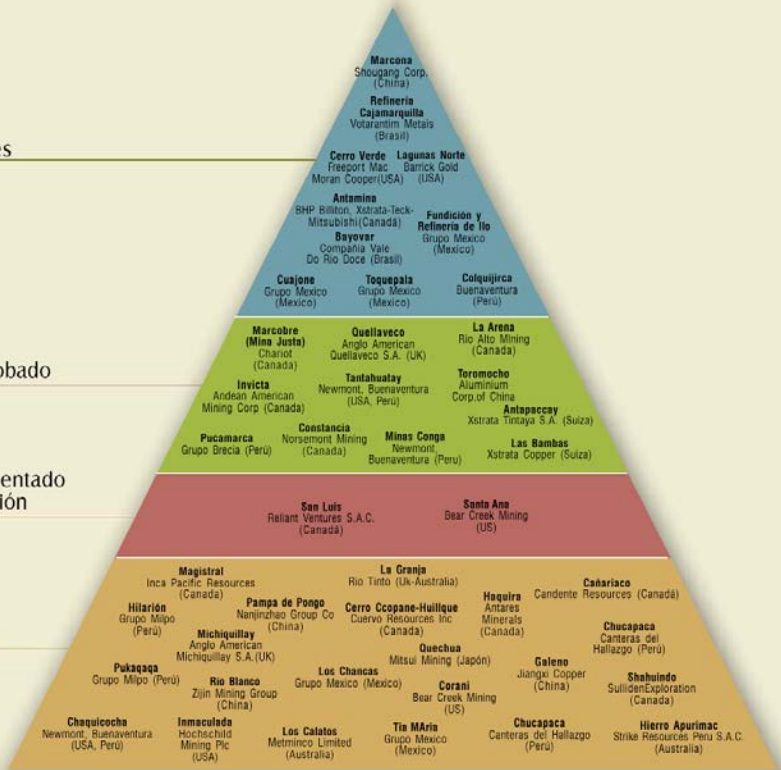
es

obado

entado
ión

Marcona
Shougang Corp.
(China)

Refinería Cajamarquilla
Votarantim Metals
(Brasil)

Cerro Verde
Freeport Mac Moran Cooper(USA)

Lagunas Norte
Barrick Gold
(USA)

Antamina
BHP Billiton, Xstrata-Teck-Mitsubishi(Canadá)

Fundición y Refinería de Ilo
Grupo Mexico
(Mexico)

Bayovar
Compañia Vale Do Rio Doce (Brasil)

Cuajone
Grupo Mexico
(Mexico)

Toquepala
Grupo Mexico
(Mexico)

Colquijirca
Buenaventura
(Perú)

Marcobre (Mina Justa)
Chariot
(Canada)

Quellaveco
Anglo American Quellaveco S.A. (UK)

La Arena
Rio Alto Mining
(Canada)

Invicta
Andean American Mining Corp (Canada)

Tantahuatay
Newmont, Buenaventura
(USA, Perú)

Toromocho
Aluminium Corp.of China

Antapaccay
Xstrata Tintaya S.A. (Suiza)

Constancia
Norsemont Mining
(Canada)

Pucamarca
Grupo Brecia (Perú)

Minas Conga
Newmont, Buenaventura (Peru)

Las Bambas
Xstrata Copper (Suiza)

San Luis
Reliant Ventures S.A.C.
(Canadá)

Santa Ana
Bear Creek Mining
(US)

Magistral
Inca Pacific Resources
(Canada)

La Granja
Rio Tinto (Uk-Australia)

Cañariaco
Candente Resources (Canadá)

Hilarión
Grupo Milpo
(Perú)

Pampa de Pongo
Nanjinzhao Group Co
(China)

Cerro Ccopane-Huillque
Cuervo Resources Inc
(Canada)

Haquira
Antares Minerals
(Canada)

Chucapaca
Canteras del Hallazgo (Perú)

Michiquillay
Anglo American Michiquillay S.A.(UK)

Quechua
Mitsui Mining (Japón)

Pukaqaqa
Grupo Milpo (Perú)

Rio Blanco
Zijin Mining Group
(China)

Los Chancas
Grupo Mexico (Mexico)

Corani
Bear Creek Mining
(US)

Galeno
Jiangxi Copper
(China)

Shahuindo
Sulliden Exploration
(Canada)

Chaquicocha
Newmont, Buenaventura
(USA, Perú)

Inmaculada
Hochschild Mining Plc
(USA)

Los Calatos
Metminco Limited
(Australia)

Tia MAria
Grupo Mexico
(Mexico)

Chucapaca
Canteras del Hallazgo
(Perú)

Hierro Apurimac
Strike Resources Peru S.A.C.
(Australia)